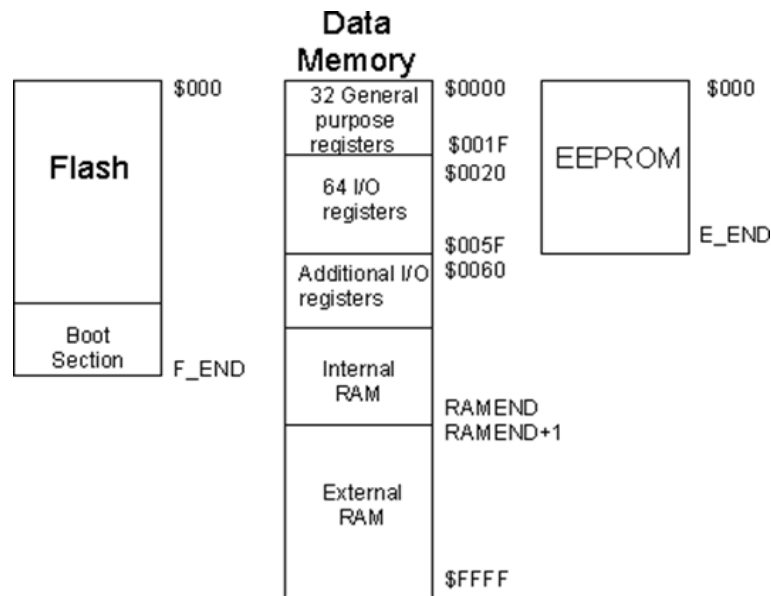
Data Memory

Flash

Boot Section

$000

F_END

32 General purpose registers

64 I/O registers

Additional I/O registers

Internal RAM

External RAM

$0000

$001F

$0020

$005F

$0060

RAMEND

RAMEND+1

$FFFF

EEPROM

$000

E_END